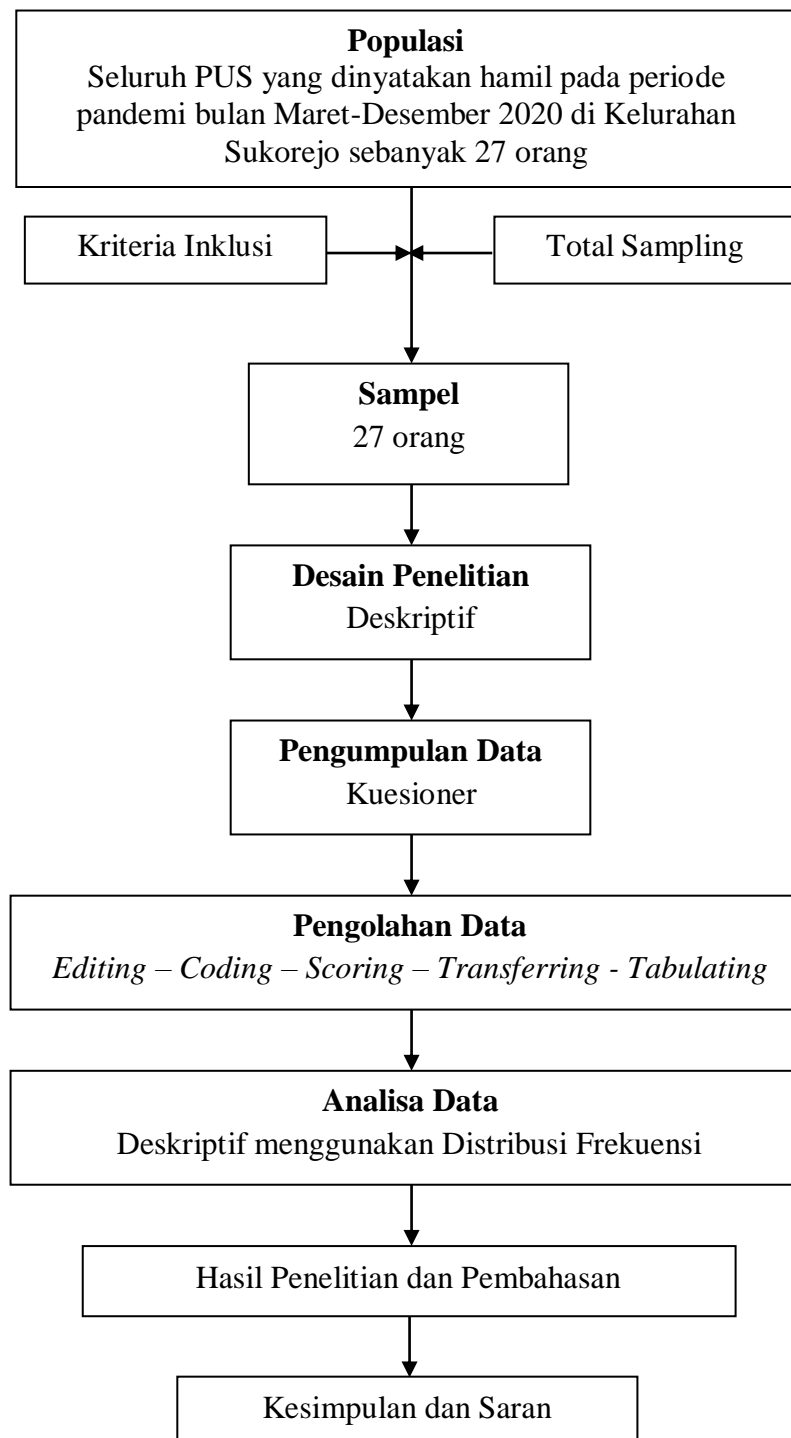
**Populasi**
Seluruh PUS yang dinyatakan hamil pada periode pandemi bulan Maret-Desember 2020 di Kelurahan Sukorejo sebanyak 27 orang

Kriteria Inklusi

Total Sampling

**Sampel**
27 orang

**Desain Penelitian**
Deskriptif

**Pengumpulan Data**
Kuesioner

**Pengolahan Data**
*Editing – Coding – Scoring – Transferring - Tabulating*

**Analisa Data**
Deskriptif menggunakan Distribusi Frekuensi

Hasil Penelitian dan Pembahasan

Kesimpulan dan Saran